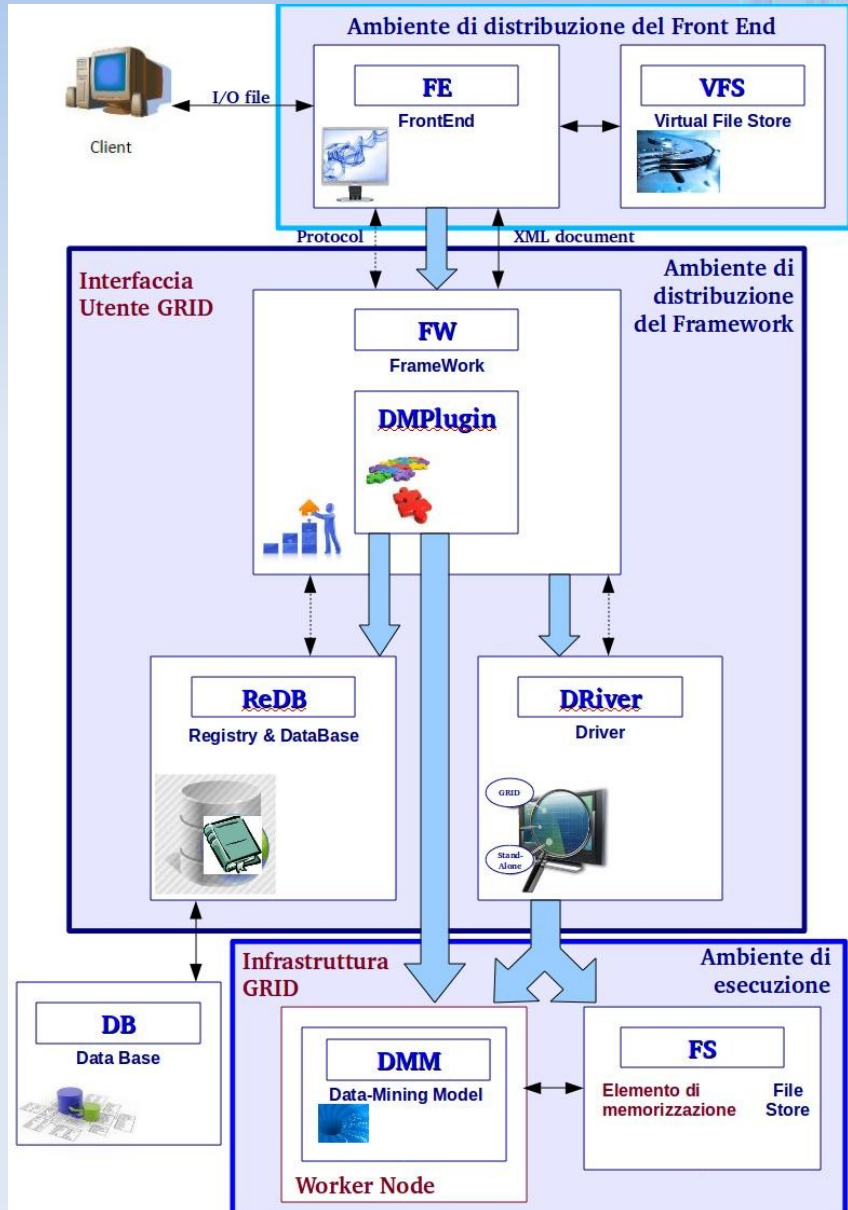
Ambiente di distribuzione del Front End

Client

I/O file

FE
FrontEnd

VFS
Virtual File Store

Protocol

XML document

Interfaccia Utente GRID

Ambiente di distribuzione del Framework

FW
FrameWork

DMPlugin

ReDB
Registry & DataBase

DRiver
Driver

GRID

Stand-Alone

Infrastruttura GRID

Ambiente di esecuzione

DB
Data Base

DMM
Data-Mining Model

FS
Elemento di memorizzazione
File Store

Worker Node